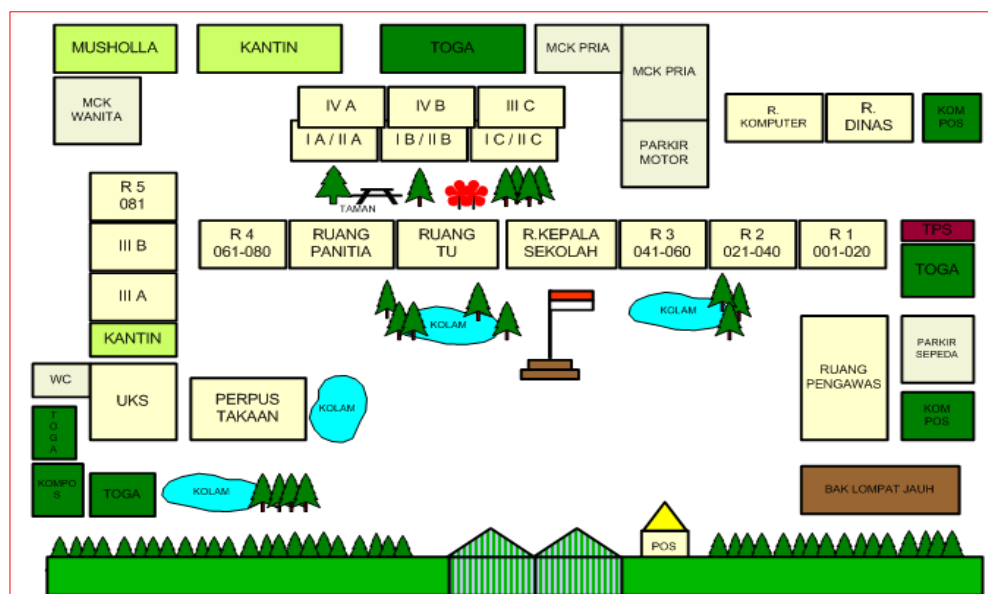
MUSHOLLA

KANTIN

TOGA

MCK PRIA

MCK PRIA

PARKIR MOTOR

MCK WANITA

IV A

IV B

III C

I A / II A

I B / II B

I C / II C

R. KOMPUTER

R. DINAS

KOM POS

R 5 081

III B

III A

KANTIN

TAMAN

R 4 061-080

RUANG PANITIA

RUANG TU

R.KEPALA SEKOLAH

R 3 041-060

R 2 021-040

R 1 001-020

TPS

TOGA

KOLAM

KOLAM

PARKIR SEPEDA

RUANG PENGAWAS

KOM POS

WC

UKS

PERPUS TAKAAN

KOLAM

TOGA

KOMPOS

TOGA

KOLAM

BAK LOMPAT JAUH

POS